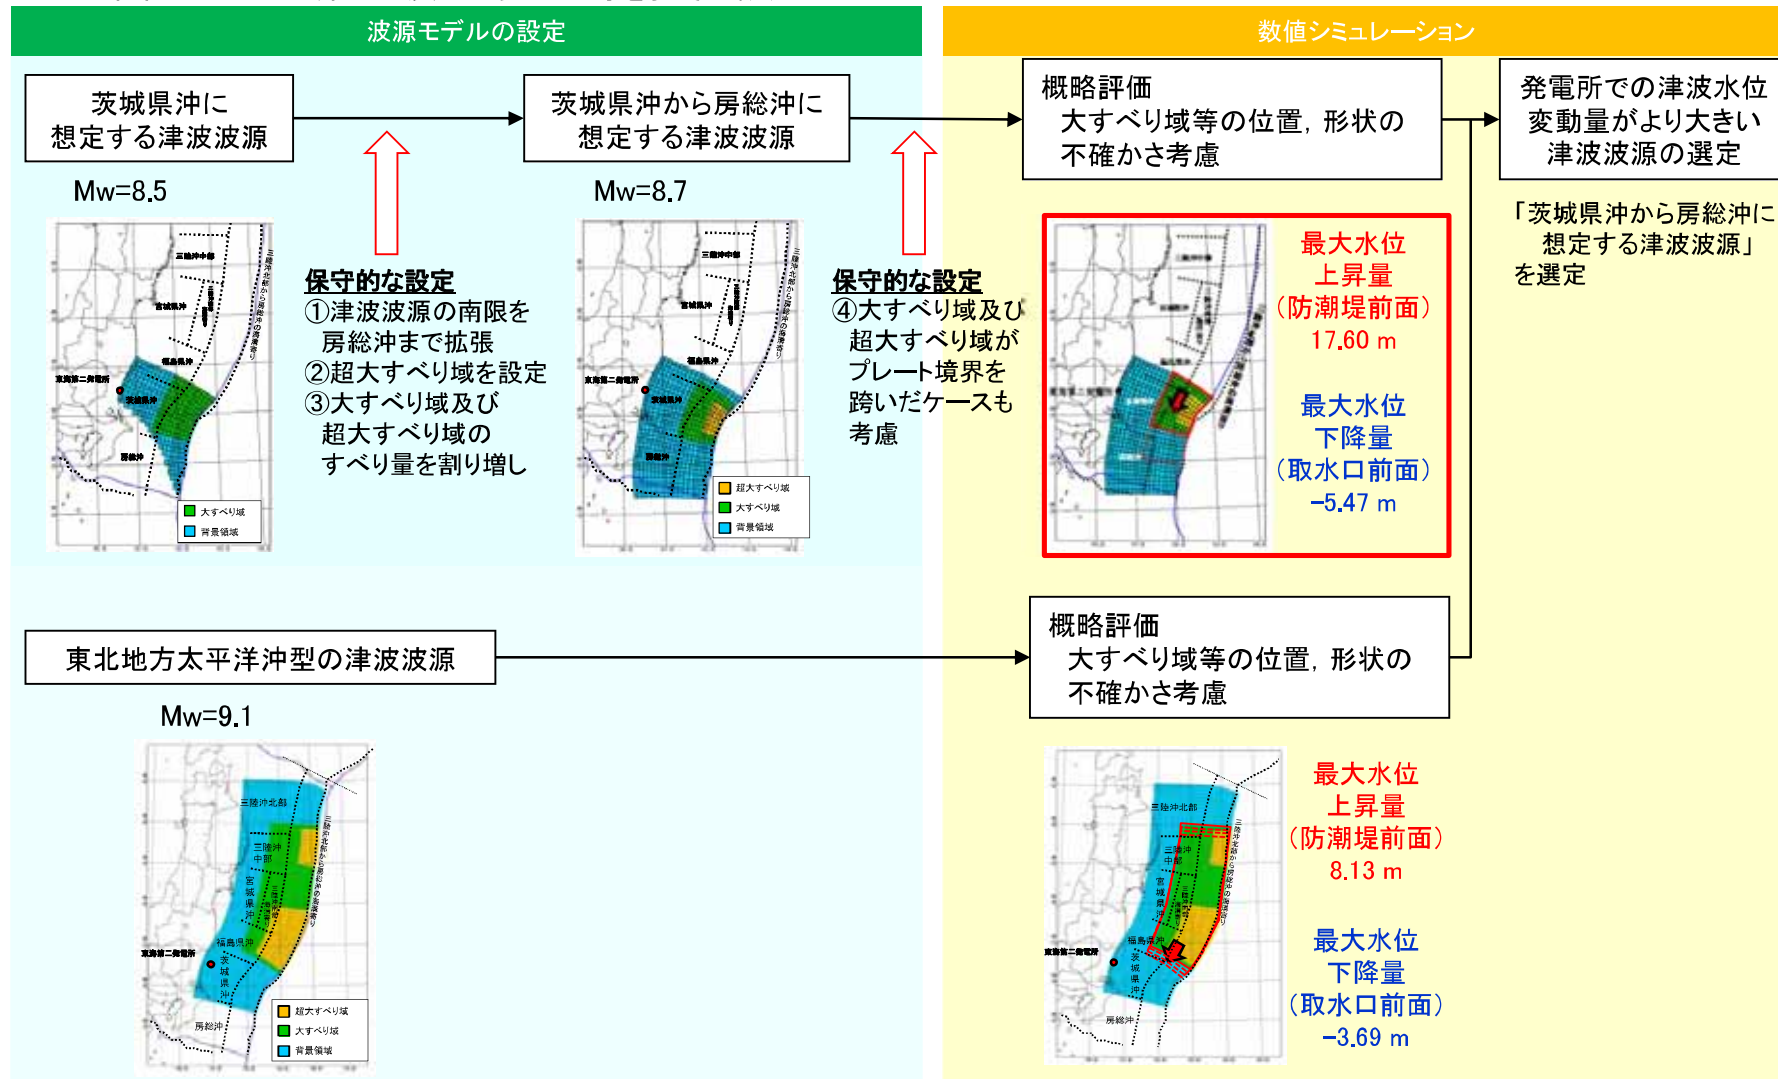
波源モデルの設定

数値シミュレーション

茨城県沖に想定する津波波源

Mw=8.5

三陸沖中部
宮城県沖
福島県沖
東海第二発電所
茨城県沖
房総沖
三陸沖北部から房総沖の海溝寄り
大すべり域
背景領域

保守的な設定
①津波波源の南限を房総沖まで拡張
②超大すべり域を設定
③大すべり域及び超大すべり域のすべり量を割り増し

茨城県沖から房総沖に想定する津波波源

Mw=8.7

三陸沖中部
宮城県沖
福島県沖
東海第二発電所
茨城県沖
房総沖
三陸沖北部から房総沖の海溝寄り
超大すべり域
大すべり域
背景領域

保守的な設定
④大すべり域及び超大すべり域がプレート境界を跨いだケースも考慮

概略評価
大すべり域等の位置，形状の不確かさ考慮

最大水位上昇量（防潮堤前面）
17.60 m

最大水位下降量（取水口前面）
−5.47 m

発電所での津波水位変動量がより大きい津波波源の選定

「茨城県沖から房総沖に想定する津波波源」を選定

東北地方太平洋沖型の津波波源

Mw=9.1

三陸沖北部
三陸沖中部
宮城県沖
福島県沖
茨城県沖
東海第二発電所
房総沖
三陸沖北部から房総沖の海溝寄り
超大すべり域
大すべり域
背景領域

概略評価
大すべり域等の位置，形状の不確かさ考慮

三陸沖北部
三陸沖中部
宮城県沖
福島県沖
茨城県沖
東海第二発電所
房総沖

最大水位上昇量（防潮堤前面）
8.13 m

最大水位下降量（取水口前面）
−3.69 m